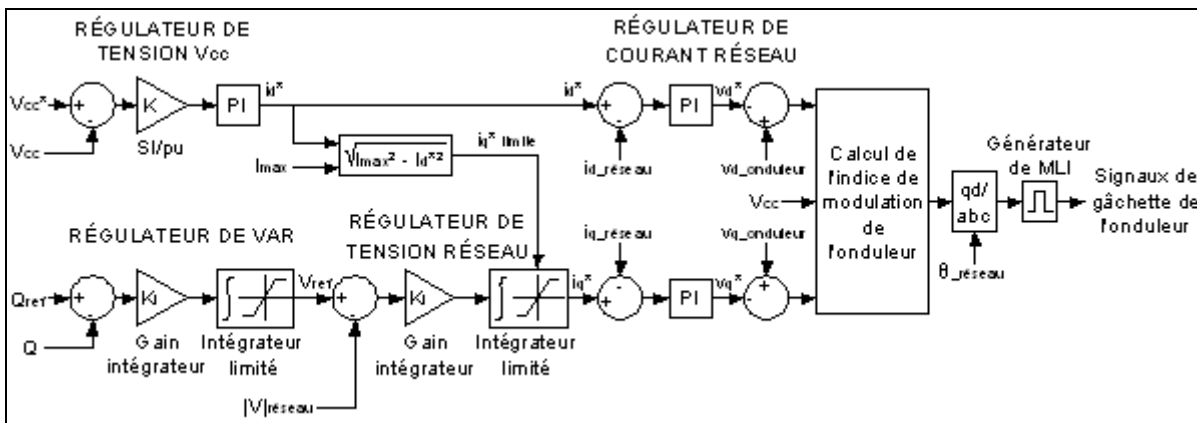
RÉGULATEUR DE TENSION Vcc

RÉGULATEUR DE COURANT RÉSEAU

Vcc*

+

-

Vcc

K

SI/pu

PI

id*

Imax

$\sqrt{I_{max}^2 - I_d^{*2}}$

iq* limite

id*

+

-

id_réseau

PI

Vd*

-

+

Vd_onduleur

Calcul de l'indice de modulation de l'onduleur

Vcc

qd/abc

θ_réseau

Générateur de MLI

Signaux de gâchette de l'onduleur

RÉGULATEUR DE VAR

Qref

+

-

Q

Ki

Gain intégrateur

Intégrateur limité

Vref

RÉGULATEUR DE TENSION RÉSEAU

+

-

|V|réseau

Ki

Gain intégrateur

Intégrateur limité

iq*

+

-

iq_réseau

PI

Vq*

+

Vq_onduleur